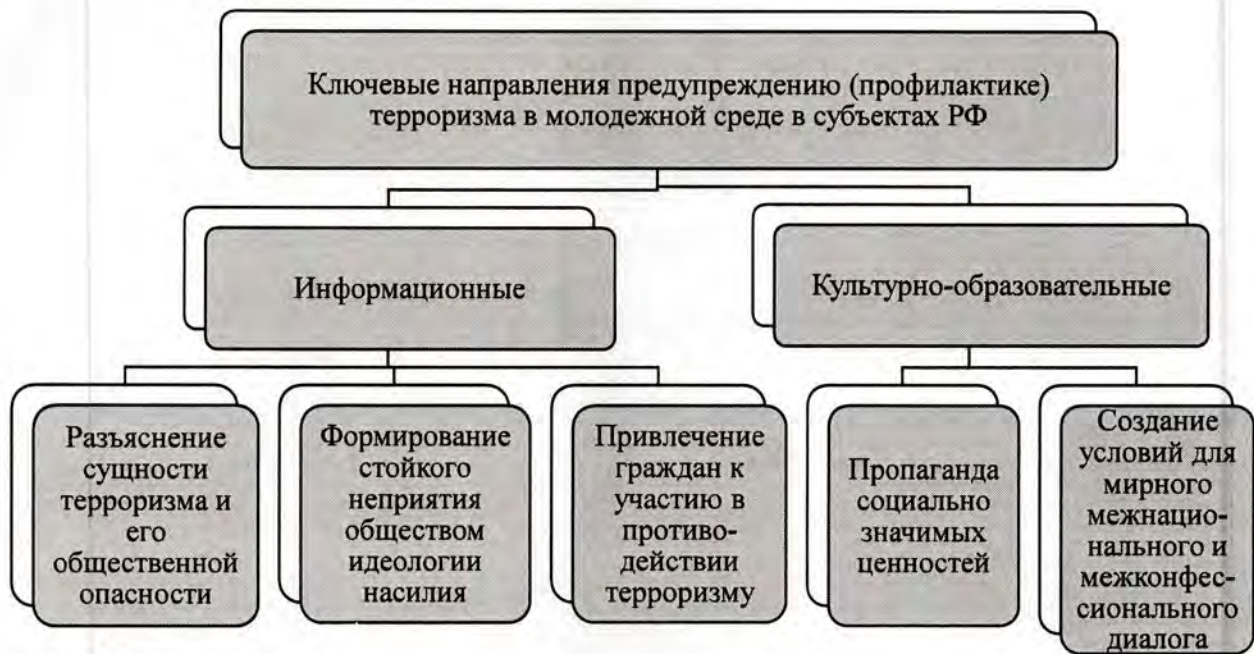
Ключевые направления предупреждению (профилактике) терроризма в молодежной среде в субъектах РФ

Информационные

Культурно-образовательные

Разъяснение сущности терроризма и его общественной опасности

Формирование стойкого неприятия обществом идеологии насилия

Привлечение граждан к участию в противодействии терроризму

Пропаганда социально значимых ценностей

Создание условий для мирного межнационального и межконфессионального диалога